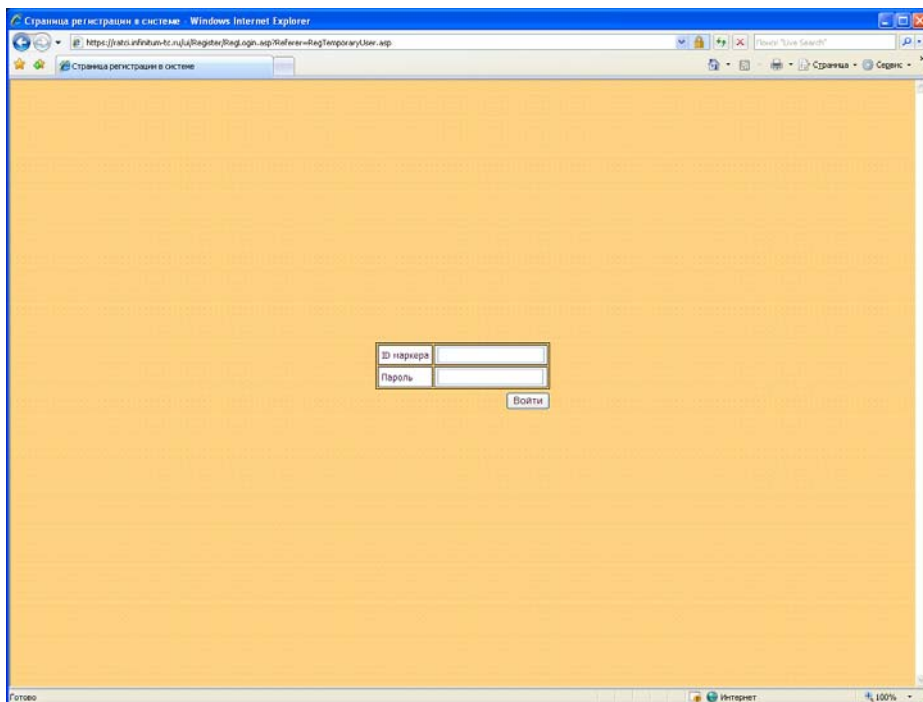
Страница регистрации в системе - Windows Internet Explorer

https://ratsi.infinitum-tc.ru/u/Register/RegLogin.asp?Referer=RegTemporaryUser.asp

Поиск "Live Search"

Страница регистрации в системе

Страница · Сервис ·

| ID маркера | |
|---|---|
| Пароль | |

Войти

Готово

Интернет

100%